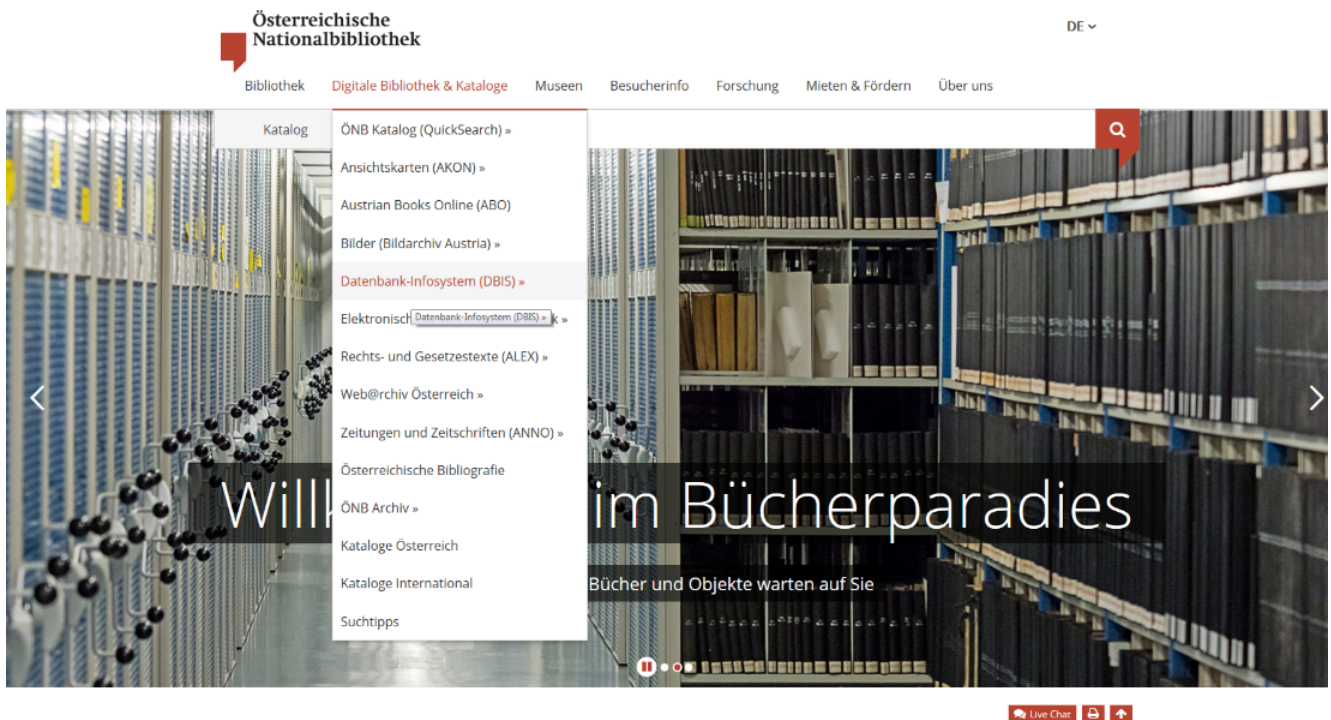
Österreichische Nationalbibliothek

DE

Bibliothek Digitale Bibliothek & Kataloge Museen Besucherinfo Forschung Mieten & Fördern Über uns

Katalog

ÖNB Katalog (QuickSearch) »
Ansichtskarten (AKON) »
Austrian Books Online (ABO)
Bilder (Bildarchiv Austria) »
Datenbank-Infosystem (DBIS) »
Elektronisch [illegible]k »
Datenbank-Infosystem (DBIS) »
Rechts- und Gesetzestexte (ALEX) »
Web@rchiv Österreich »
Zeitungen und Zeitschriften (ANNO) »
Österreichische Bibliografie
ÖNB Archiv »
Kataloge Österreich
Kataloge International
Suchtipps

Willk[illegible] im Bücherparadies

Bücher und Objekte warten auf Sie

Live Chat